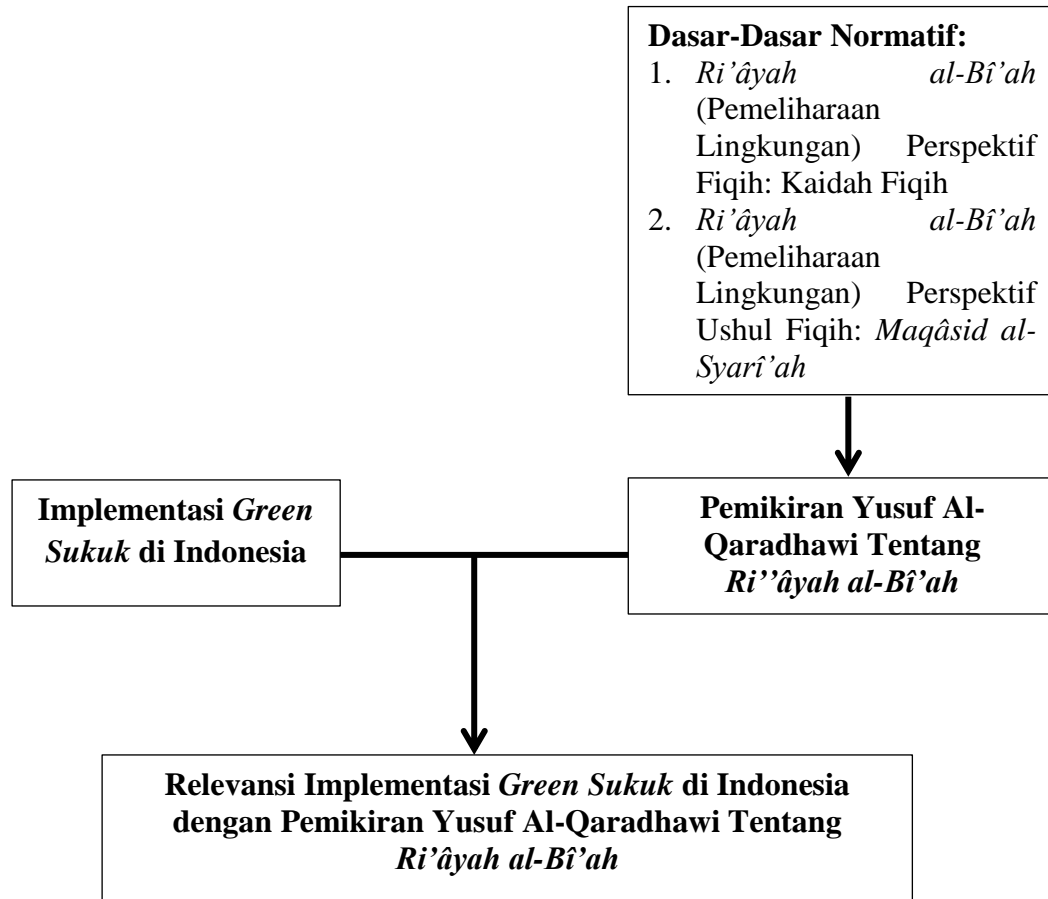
Dasar-Dasar Normatif:
1. Ri'âyah al-Bî'ah (Pemeliharaan Lingkungan) Perspektif Fiqih: Kaidah Fiqih
2. Ri'âyah al-Bî'ah (Pemeliharaan Lingkungan) Perspektif Ushul Fiqih: Maqâsid al-Syarî'ah

Implementasi Green Sukuk di Indonesia

Pemikiran Yusuf Al-Qaradhawi Tentang Ri''âyah al-Bî'ah

Relevansi Implementasi Green Sukuk di Indonesia dengan Pemikiran Yusuf Al-Qaradhawi Tentang Ri'âyah al-Bî'ah